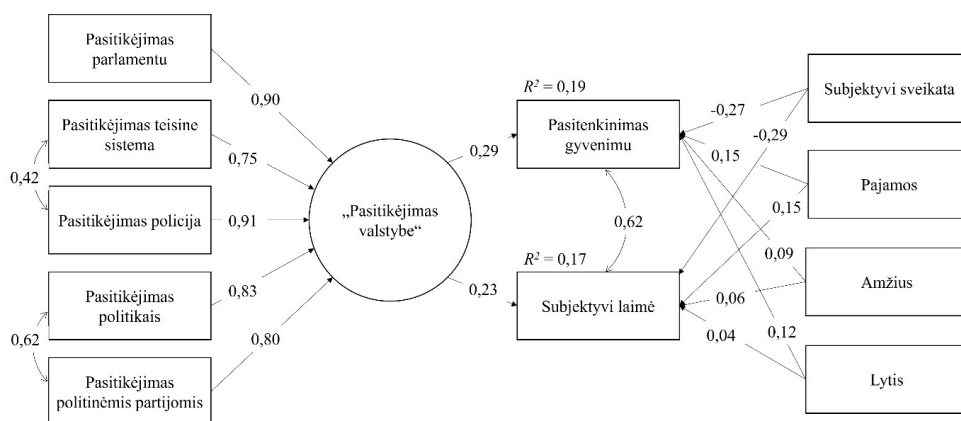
Pasitikėjimas parlamentu

Pasitikėjimas teisine sistema

Pasitikėjimas policija

Pasitikėjimas politikais

Pasitikėjimas politinėmis partijomis

0,42

0,62

0,90

0,75

0,91

0,83

0,80

„Pasitikėjimas valstybe“

0,29

0,23

$R^2 = 0,19$

Pasitenkinimas gyvenimu

0,62

$R^2 = 0,17$

Subjektyvi laimė

-0,27

-0,29

0,15

0,15

0,09

0,06

0,04

0,12

Subjektyvi sveikata

Pajamos

Amžius

Lytis